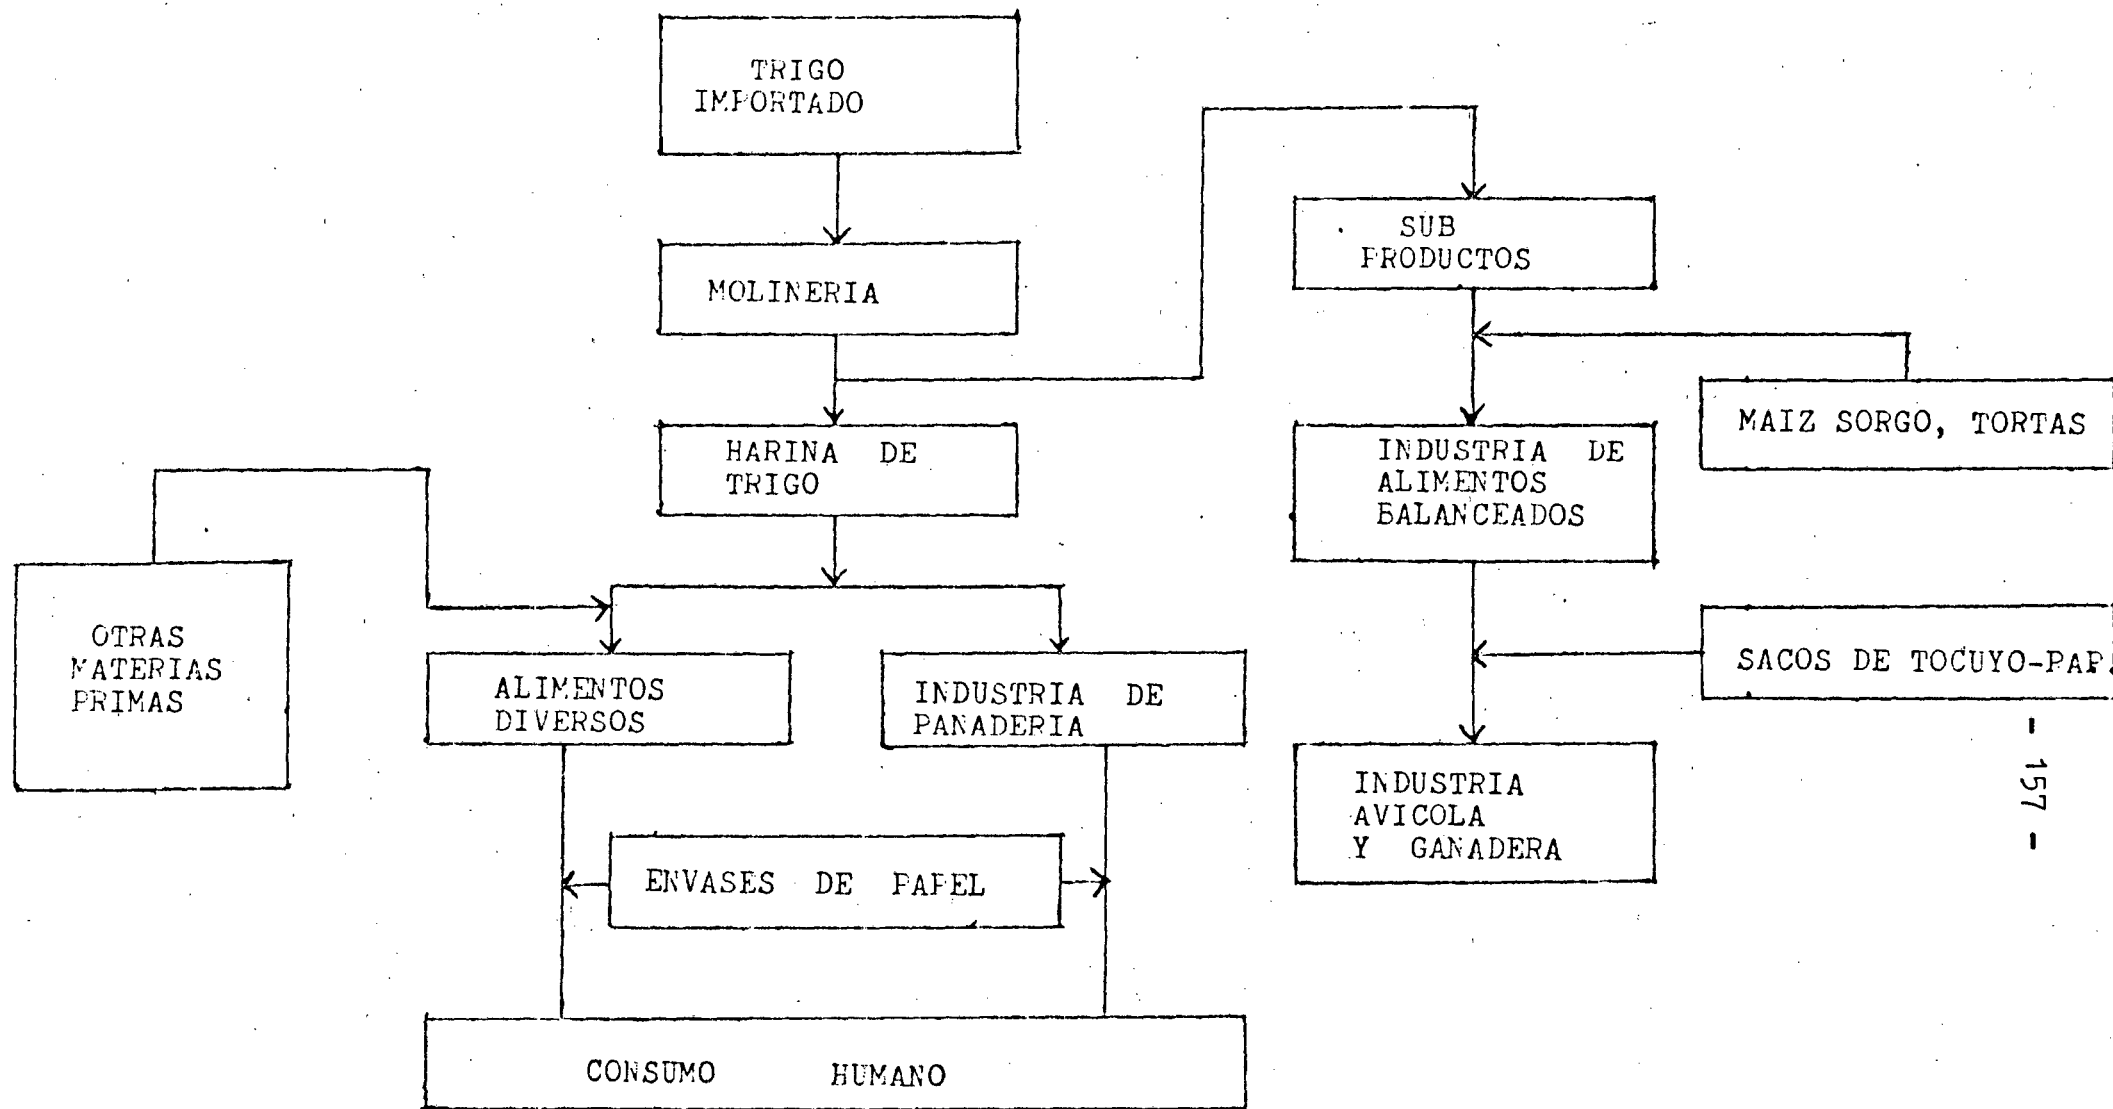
TRIGO IMPORTADO

MOLINERIA

HARINA DE TRIGO

SUB PRODUCTOS

MAIZ SORGO, TORTAS

INDUSTRIA DE ALIMENTOS BALANCEADOS

OTRAS MATERIAS PRIMAS

ALIMENTOS DIVERSOS

INDUSTRIA DE PANADERIA

SACOS DE TOCUYO-PAP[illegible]

INDUSTRIA AVICOLA Y GANADERA

ENVASES DE PAPEL

CONSUMO HUMANO

- 157 -